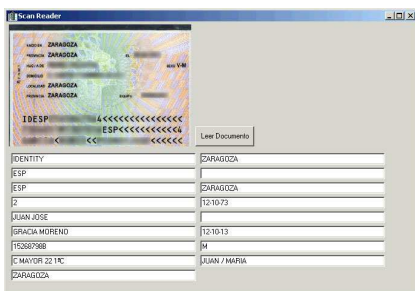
Scan Reader

_ □ x

ZARAGOZA
ZARAGOZA
ZARAGOZA
ZARAGOZA

IDESP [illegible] <<<<<<<<<<<<<<<
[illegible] ESP<<<<<<<<<<<
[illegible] << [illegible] <<<<<<

Leer Documento

IDENTITY
ESP
ESP
2
JUAN JOSE
GRACIA MORENO
15268798B
C MAYOR 22 1ºC
ZARAGOZA

ZARAGOZA

ZARAGOZA
12-10-73

12-10-13
M
JUAN / MARIA